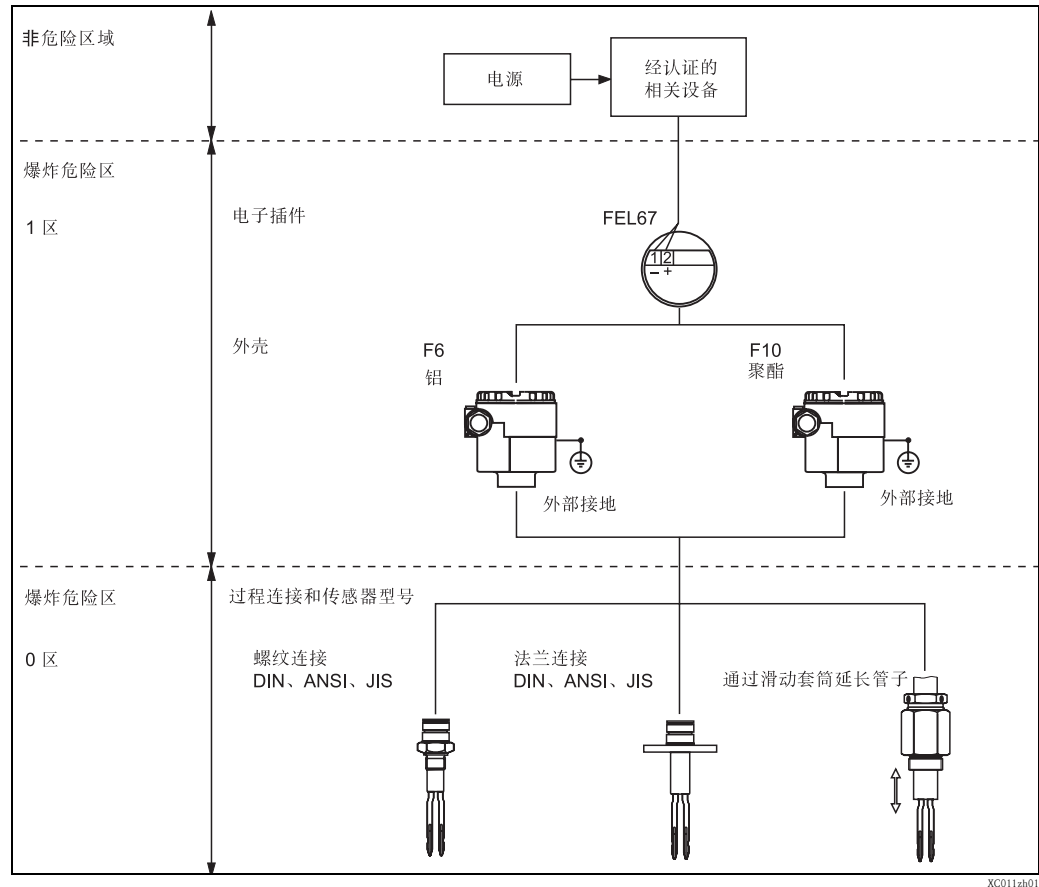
非危险区域

电源

经认证的
相关设备

爆炸危险区

1 区

电子插件

FEL67

1 2
– +

外壳

F6
铝

F10
聚酯

外部接地

外部接地

爆炸危险区

0 区

过程连接和传感器型号

螺纹连接
DIN、ANSI、JIS

法兰连接
DIN、ANSI、JIS

通过滑动套筒延长管子

XC011zh01